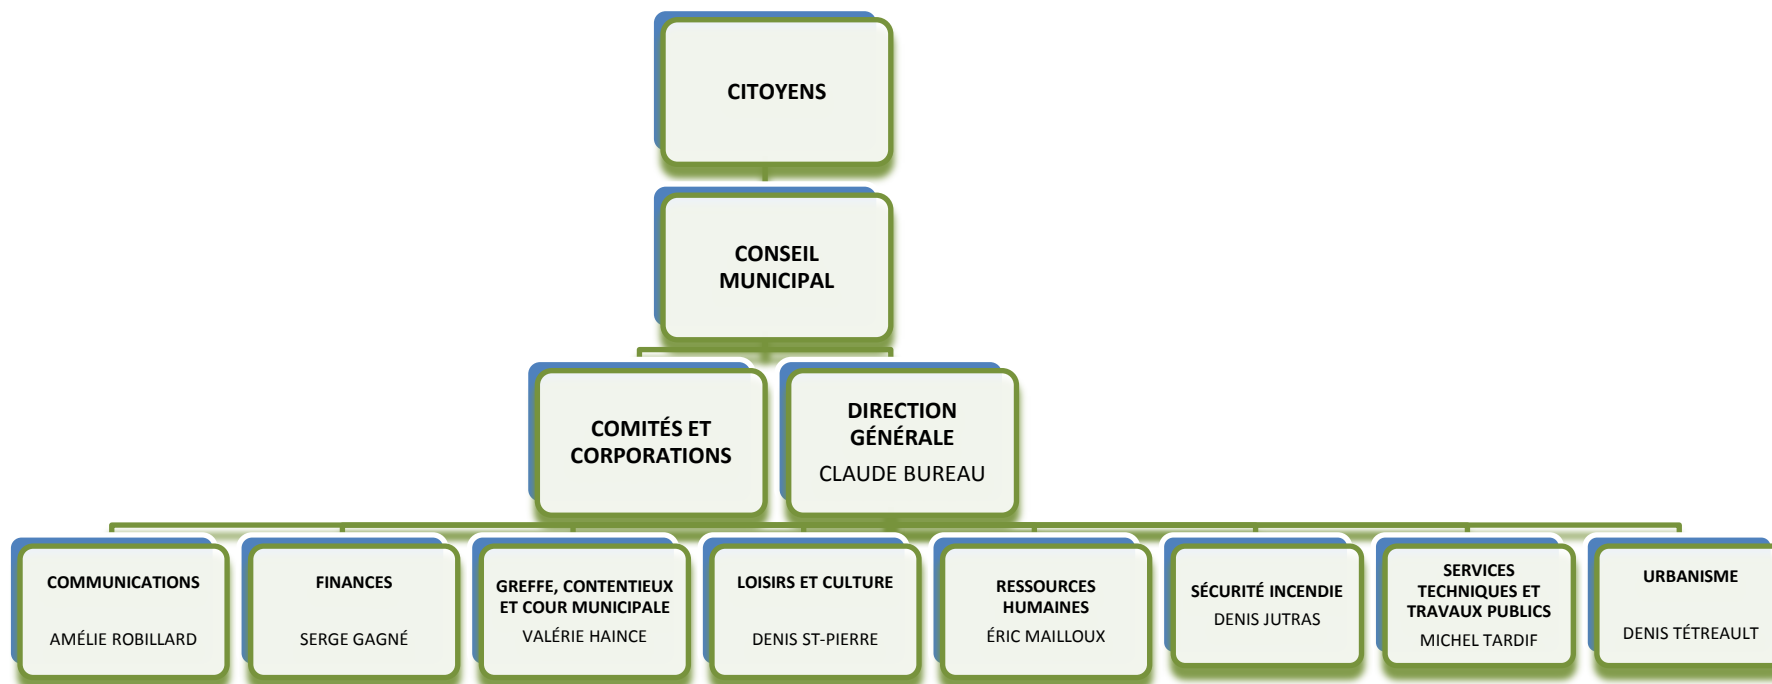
CITOYENS

CONSEIL MUNICIPAL

COMITÉS ET CORPORATIONS

DIRECTION GÉNÉRALE
CLAUDE BUREAU

COMMUNICATIONS
AMÉLIE ROBILLARD

FINANCES
SERGE GAGNÉ

GREFFE, CONTENTIEUX ET COUR MUNICIPALE
VALÉRIE HAINCE

LOISIRS ET CULTURE
DENIS ST-PIERRE

RESSOURCES HUMAINES
ÉRIC MAILLOUX

SÉCURITÉ INCENDIE
DENIS JUTRAS

SERVICES TECHNIQUES ET TRAVAUX PUBLICS
MICHEL TARDIF

URBANISME
DENIS TÉTREAULT